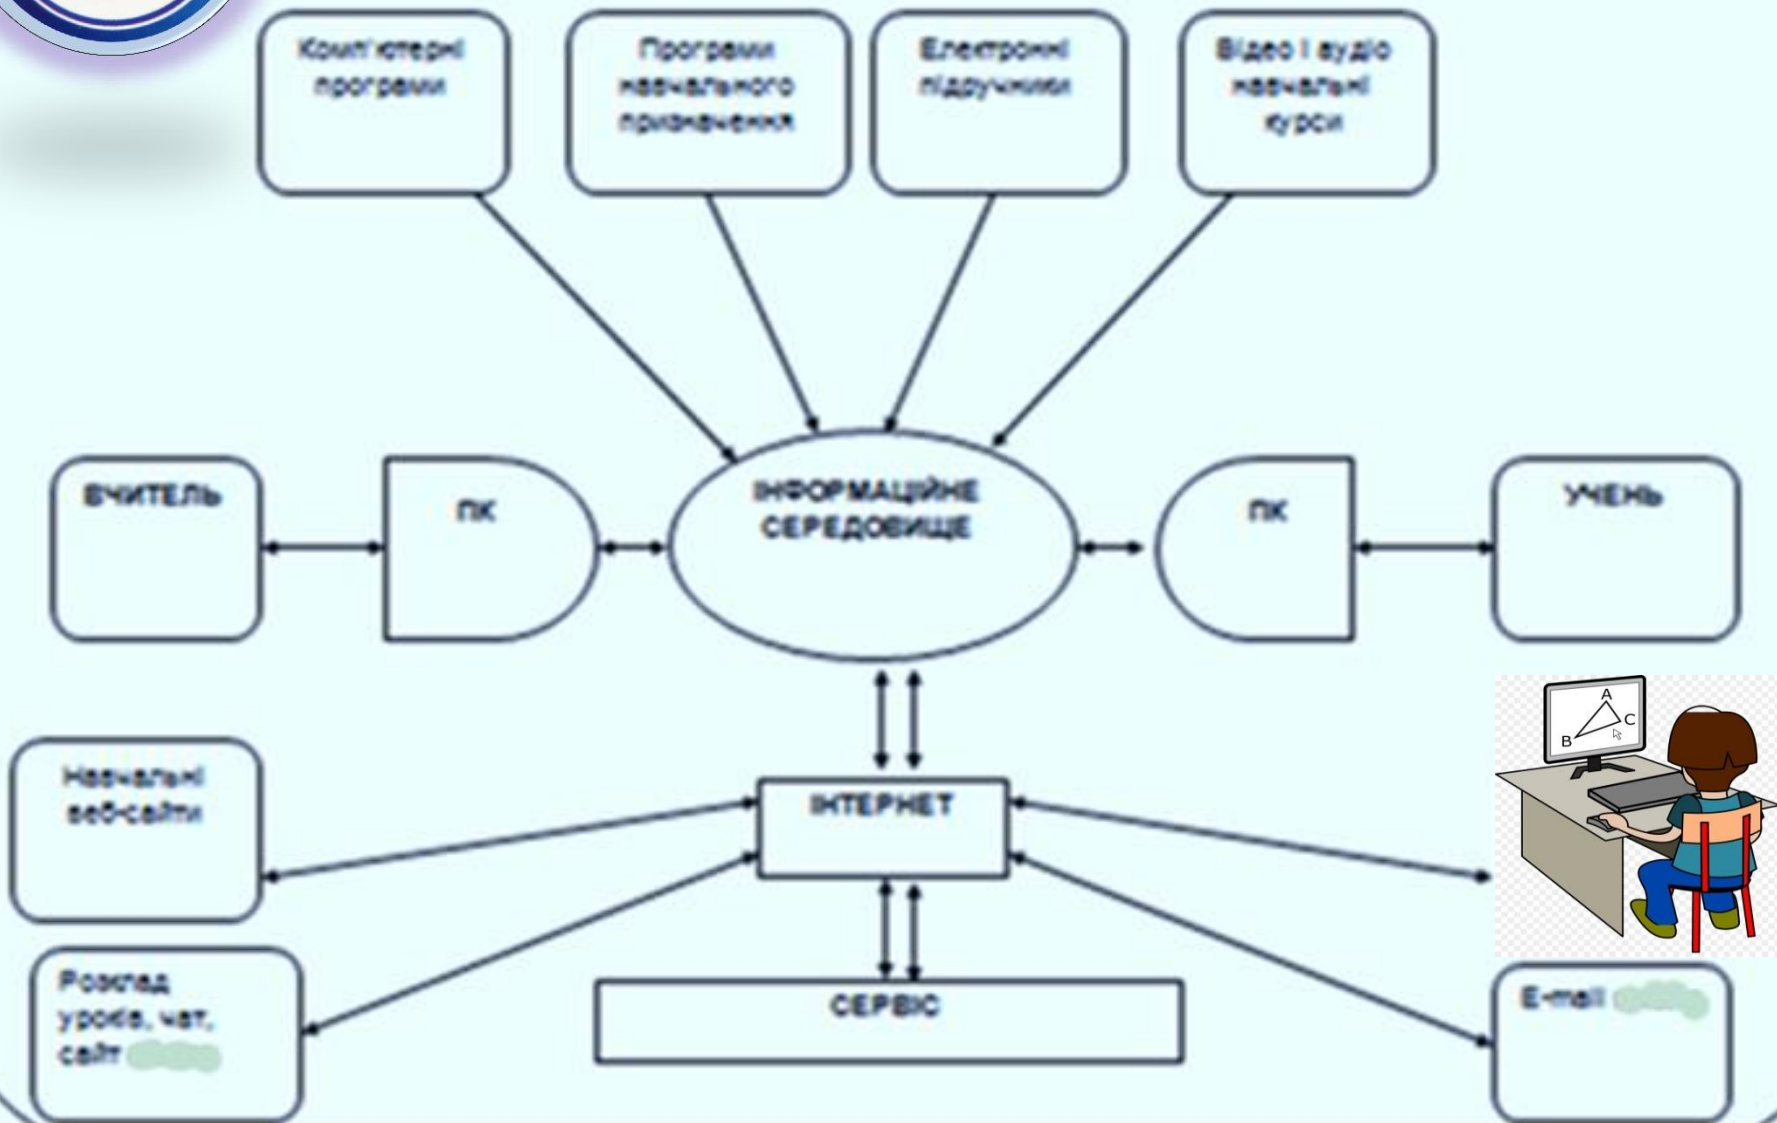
Комп'ютерні програми

Програми навчального призначення

Електронні підручники

Відео і аудіо навчальні курси

ВЧИТЕЛЬ

ПК

ІНФОРМАЦІЙНЕ СЕРЕДОВИЩЕ

ПК

УЧЕНЬ

Навчальні веб-сайти

ІНТЕРНЕТ

A
B
C

Розклад уроків, чат, сайт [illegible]

СЕРВІС

E-mail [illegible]